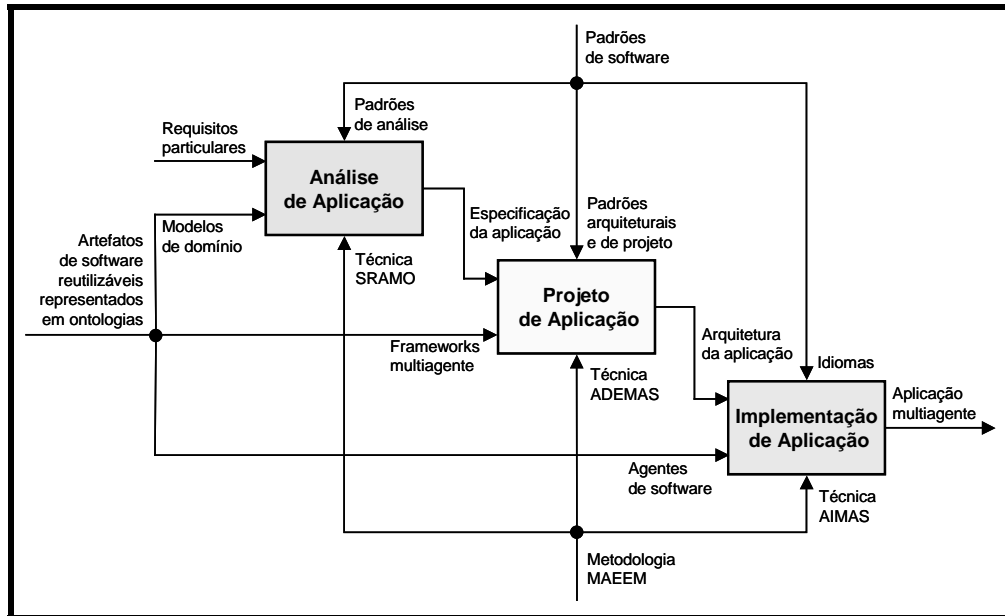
Padrões de software

Padrões de análise

Requisitos particulares

Análise de Aplicação

Modelos de domínio

Artefatos de software reutilizáveis representados em ontologias

Técnica SRAMO

Especificação da aplicação

Padrões arquiteturais e de projeto

Projeto de Aplicação

Frameworks multiagente

Técnica ADEMAS

Arquitetura da aplicação

Idiomas

Implementação de Aplicação

Aplicação multiagente

Agentes de software

Técnica AIMAS

Metodologia MAEEM